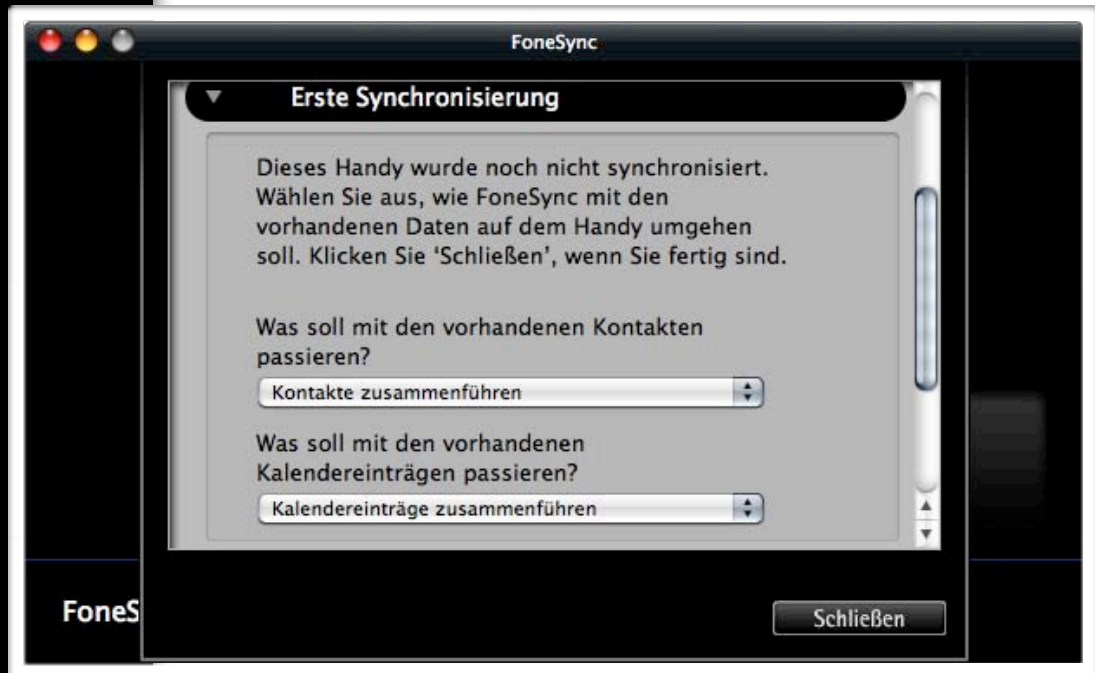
FoneSync

Erste Synchronisierung

Dieses Handy wurde noch nicht synchronisiert. Wählen Sie aus, wie FoneSync mit den vorhandenen Daten auf dem Handy umgehen soll. Klicken Sie 'Schließen', wenn Sie fertig sind.

Was soll mit den vorhandenen Kontakten passieren?

Kontakte zusammenführen

Was soll mit den vorhandenen Kalendereinträgen passieren?

Kalendereinträge zusammenführen

FoneS

Schließen